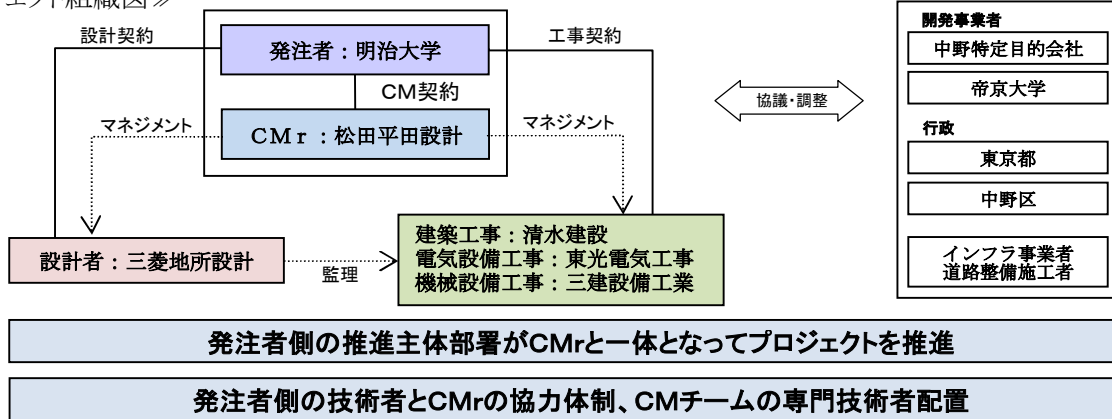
ェクト組織図》

設計契約

発注者：明治大学

工事契約

CM契約

マネジメント

CMr：松田平田設計

マネジメント

設計者：三菱地所設計

監理

建築工事：清水建設
電気設備工事：東光電気工事
機械設備工事：三建設備工業

協議・調整

開発事業者

中野特定目的会社

帝京大学

行政

東京都

中野区

インフラ事業者
道路整備施工者

発注者側の推進主体部署がCMrと一体となってプロジェクトを推進

発注者側の技術者とCMrの協力体制、CMチームの専門技術者配置